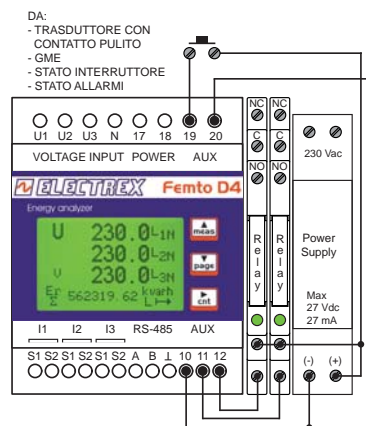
DA:
- TRASDUTTORE CON CONTATTO PULITO
- GME
- STATO INTERRUTTORE
- STATO ALLARMI

U1 U2 U3 N 17 18 19 20
VOLTAGE INPUT POWER AUX

NC
C
NO
NC
C
NO

230 Vac

ELECTREX Femto D4
Energy analyzer

U 230.0 L1N
230.0 L2N
U 230.0 L3N
Er Σ 562319.62 kvarh

meas
page
cnt

Relay
Relay

Power Supply

Max 27 Vdc 27 mA

I1 I2 I3 RS-485 AUX
S1 S2 S1 S2 S1 S2 A B ⊥ 10 11 12

(-) (+)